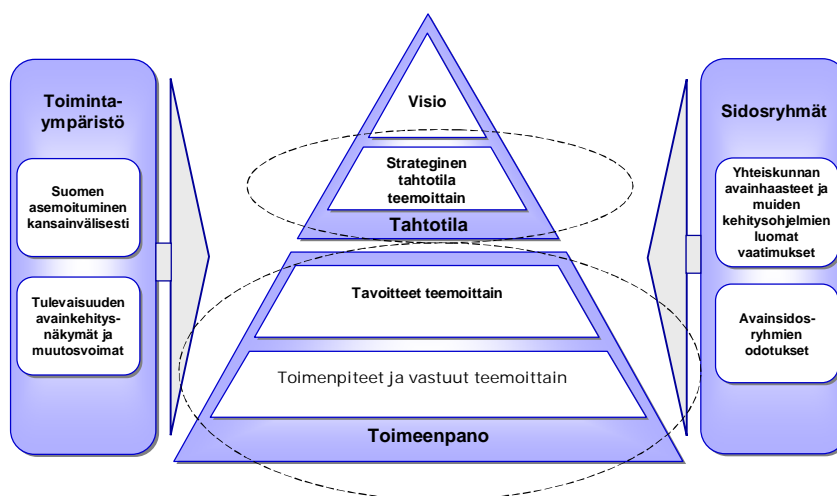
Toimintaympäristö

Suomen asemoituminen kansainvälisesti

Tulevaisuuden avainkehitysnäkymät ja muutosvoimat

Visio

Strateginen tahtotila teemoittain

Tahtotila

Tavoitteet teemoittain

Toimenpiteet ja vastuut teemoittain

Toimeenpano

Sidosryhmät

Yhteiskunnan avainhaasteet ja muiden kehitysohjelmien luomat vaatimukset

Avainsidosryhmien odotukset